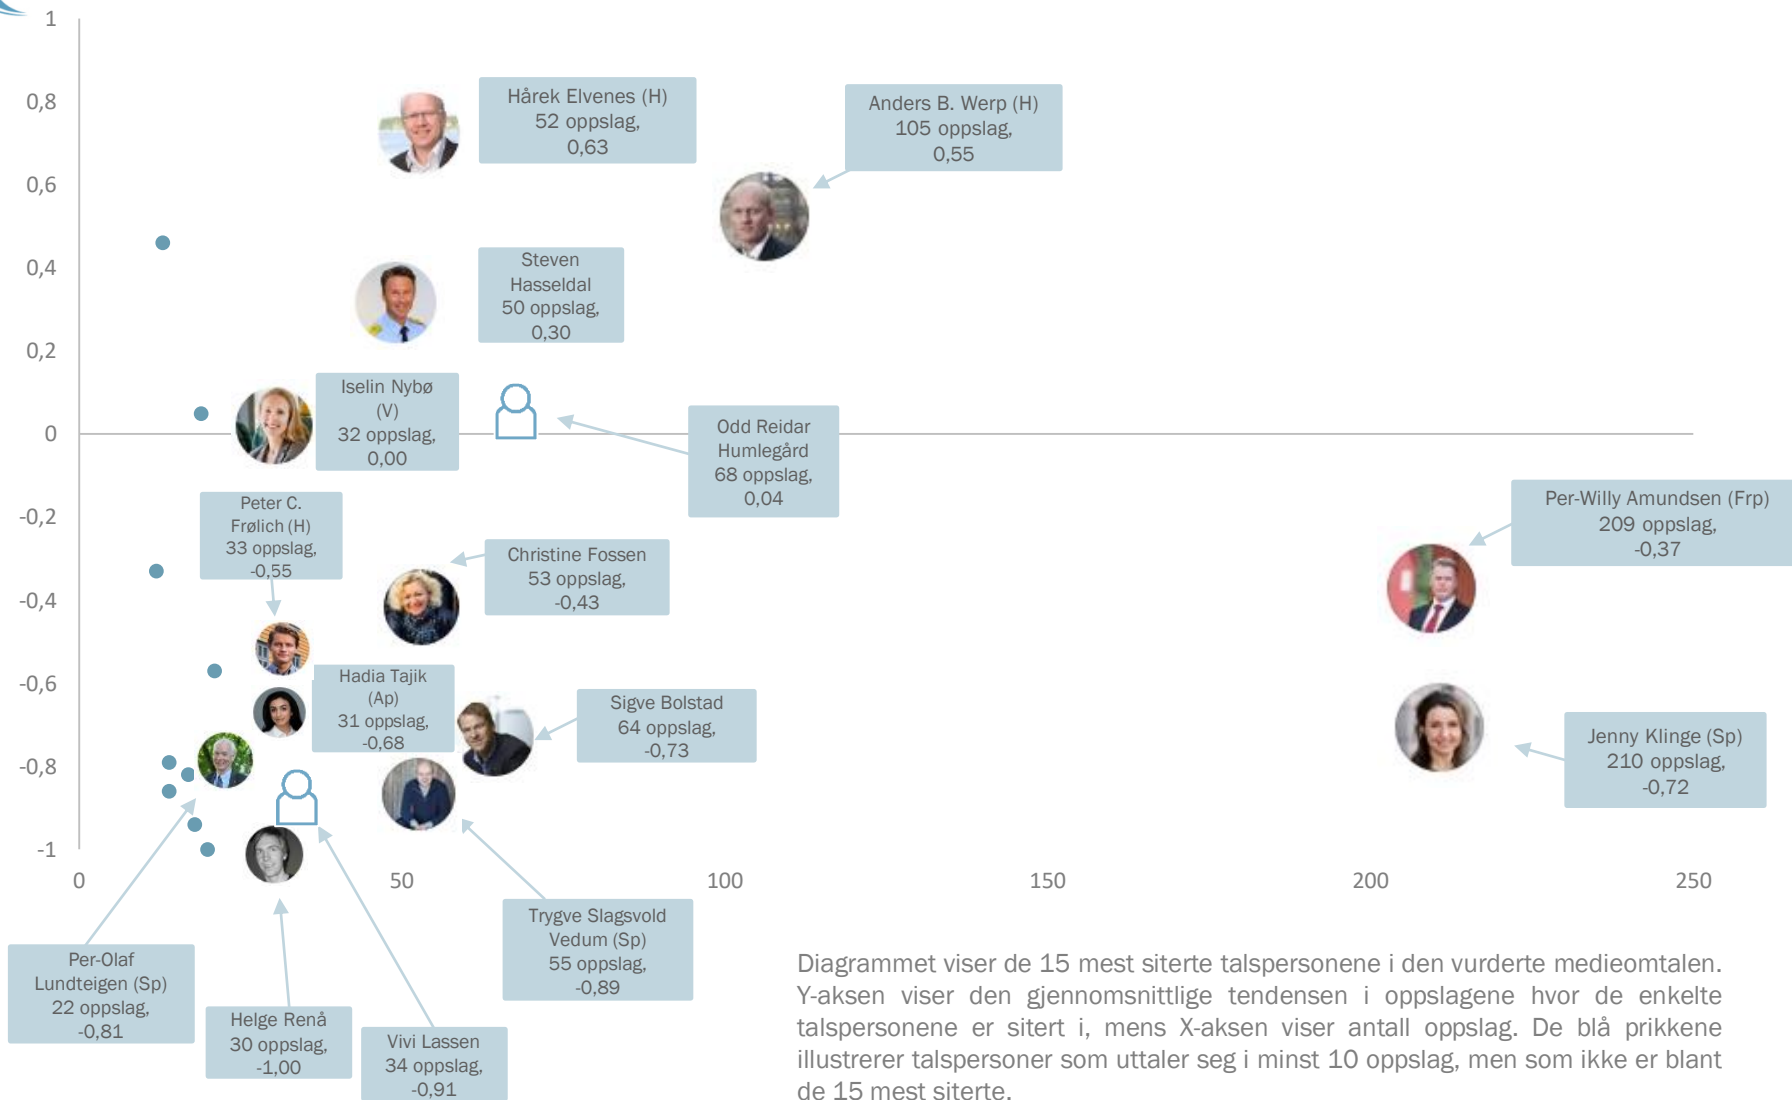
1
0,8
0,6
0,4
0,2
0
-0,2
-0,4
-0,6
-0,8
-1

0
50
100
150
200
250

Hårek Elvenes (H)
52 oppslag,
0,63

Anders B. Werp (H)
105 oppslag,
0,55

Steven Hasseldal
50 oppslag,
0,30

Iselin Nybø (V)
32 oppslag,
0,00

Odd Reidar Humlegård
68 oppslag,
0,04

Per-Willy Amundsen (Frp)
209 oppslag,
-0,37

Peter C. Frølich (H)
33 oppslag,
-0,55

Christine Fossen
53 oppslag,
-0,43

Hadia Tajik (Ap)
31 oppslag,
-0,68

Sigve Bolstad
64 oppslag,
-0,73

Jenny Klinge (Sp)
210 oppslag,
-0,72

Trygve Slagsvold Vedum (Sp)
55 oppslag,
-0,89

Per-Olaf Lundteigen (Sp)
22 oppslag,
-0,81

Helge Renå
30 oppslag,
-1,00

Vivi Lassen
34 oppslag,
-0,91

Diagrammet viser de 15 mest siterte talspersonene i den vurderte medieomtalen. Y-aksen viser den gjennomsnittlige tendensen i oppslagene hvor de enkelte talspersonene er sitert i, mens X-aksen viser antall oppslag. De blå prikkene illustrerer talspersoner som uttaler seg i minst 10 oppslag, men som ikke er blant de 15 mest siterte.